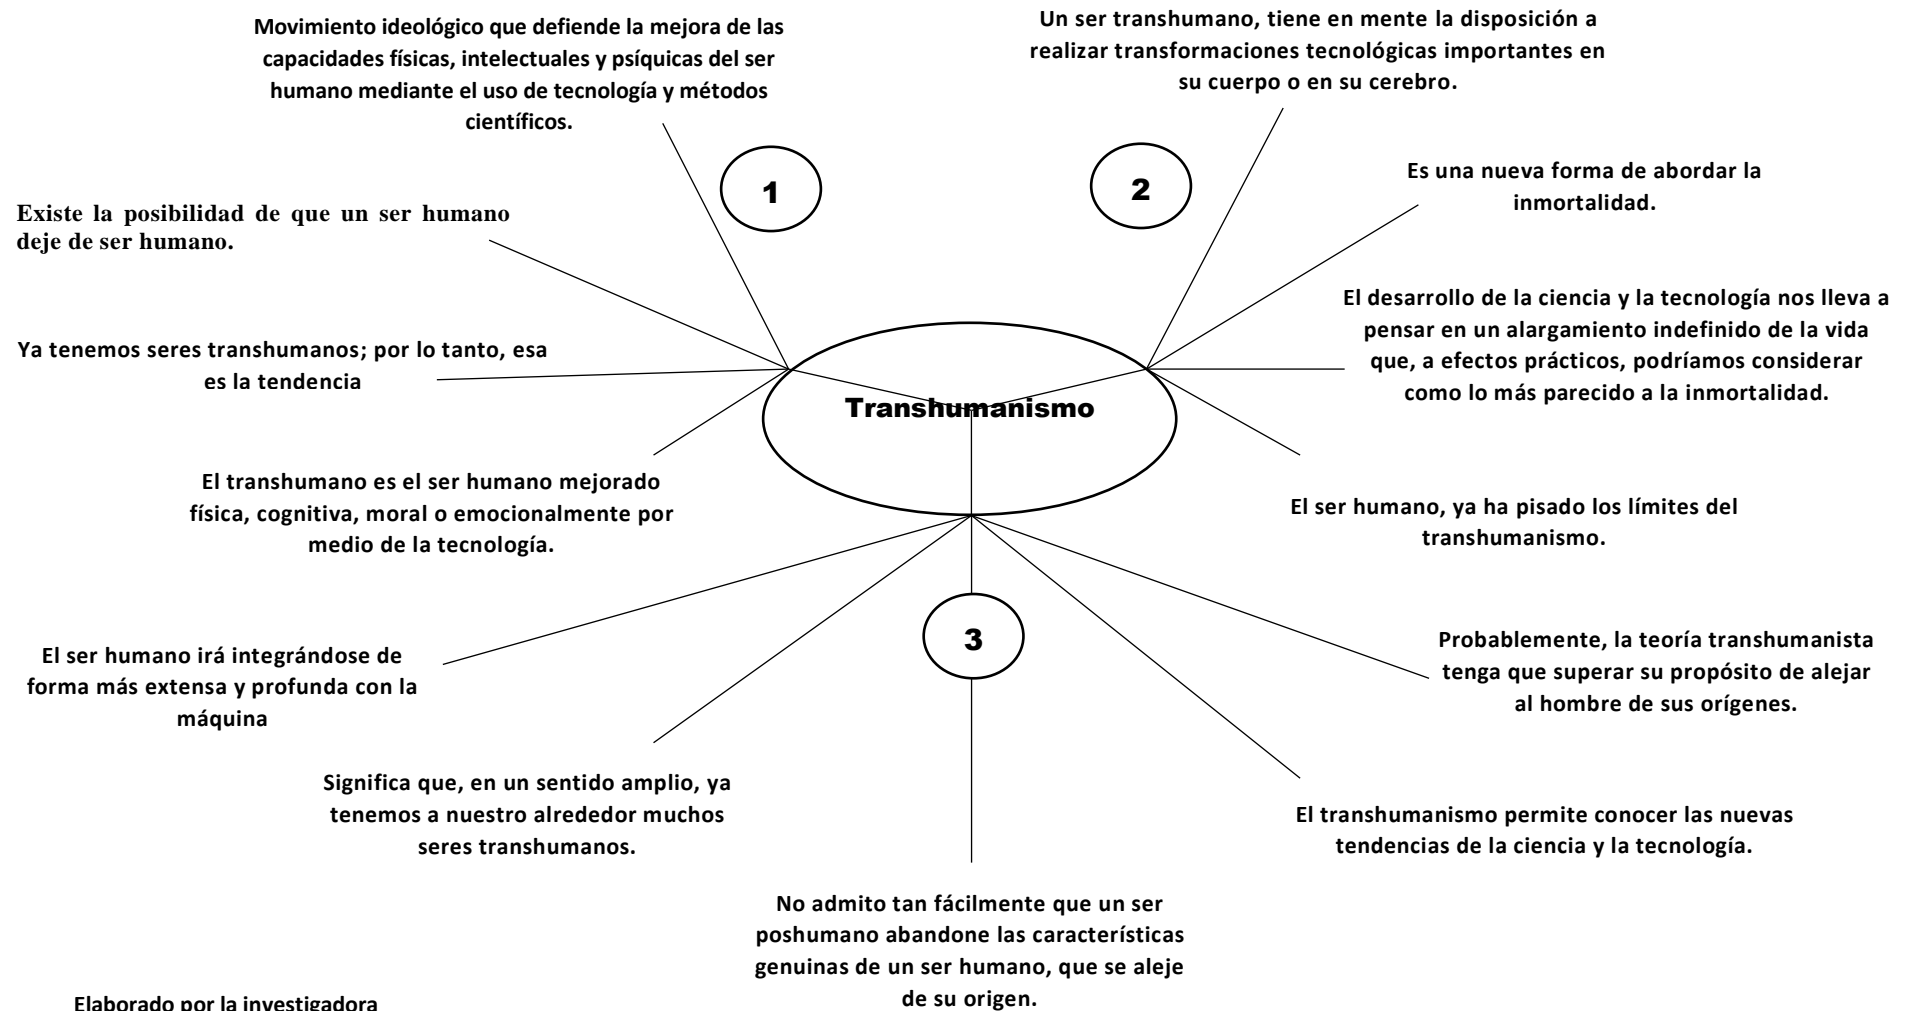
Movimiento ideológico que defiende la mejora de las capacidades físicas, intelectuales y psíquicas del ser humano mediante el uso de tecnología y métodos científicos.

Un ser transhumano, tiene en mente la disposición a realizar transformaciones tecnológicas importantes en su cuerpo o en su cerebro.

1

2

Es una nueva forma de abordar la inmortalidad.

Existe la posibilidad de que un ser humano deje de ser humano.

El desarrollo de la ciencia y la tecnología nos lleva a pensar en un alargamiento indefinido de la vida que, a efectos prácticos, podríamos considerar como lo más parecido a la inmortalidad.

Ya tenemos seres transhumanos; por lo tanto, esa es la tendencia

Transhumanismo

El transhumano es el ser humano mejorado física, cognitiva, moral o emocionalmente por medio de la tecnología.

El ser humano, ya ha pisado los límites del transhumanismo.

3

El ser humano irá integrándose de forma más extensa y profunda con la máquina

Probablemente, la teoría transhumanista tenga que superar su propósito de alejar al hombre de sus orígenes.

Significa que, en un sentido amplio, ya tenemos a nuestro alrededor muchos seres transhumanos.

El transhumanismo permite conocer las nuevas tendencias de la ciencia y la tecnología.

No admito tan fácilmente que un ser poshumano abandone las características genuinas de un ser humano, que se aleje de su origen.

Elaborado por la investigadora